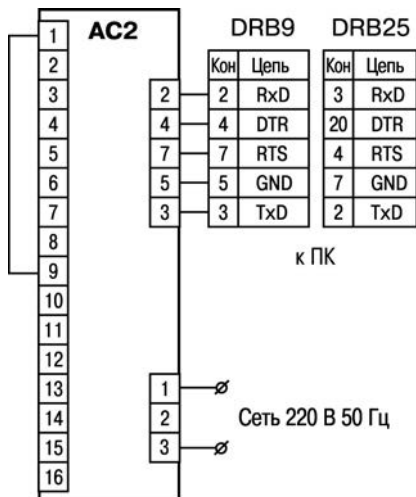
AC2

1
2
3
4
5
6
7
8
9
10
11
12
13
14
15
16

2
4
7
5
3

DRB9

| Кон | Цепь |
|---|---|
| 2 | RxD |
| 4 | DTR |
| 7 | RTS |
| 5 | GND |
| 3 | TxD |

DRB25

| Кон | Цепь |
|---|---|
| 3 | RxD |
| 20 | DTR |
| 4 | RTS |
| 7 | GND |
| 2 | TxD |

к ПК

1
2
3

Сеть 220 В 50 Гц